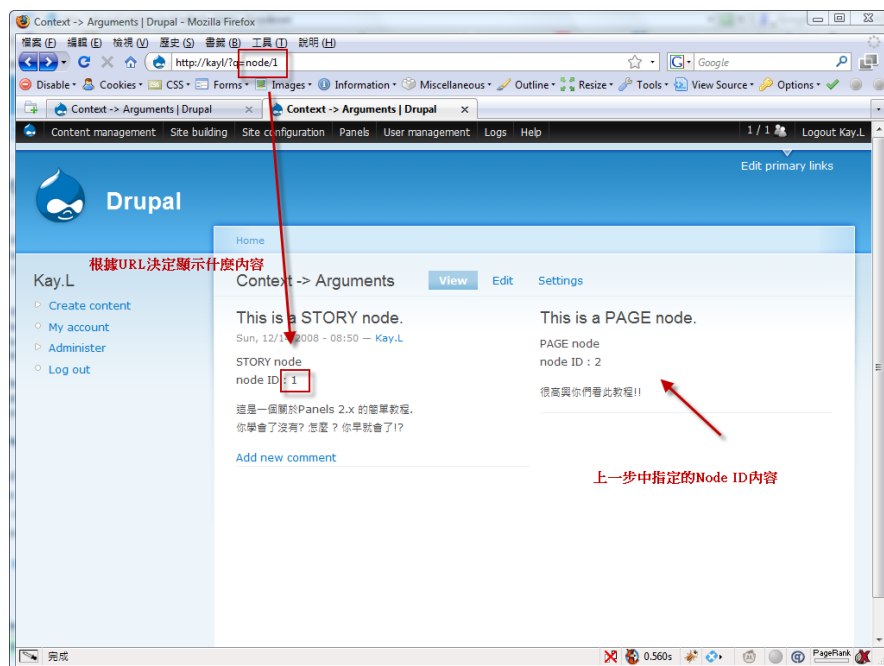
Context -> Arguments | Drupal - Mozilla Firefox

檔案(F) 編輯(E) 檢視(V) 歷史(S) 書籤(B) 工具(T) 說明(H)

http://kayl/?q=node/1

Google

Disable • Cookies • CSS • Forms • Images • Information • Miscellaneous • Outline • Resize • Tools • View Source • Options •

Context -> Arguments | Drupal

Context -> Arguments | Drupal

Content management | Site building | Site configuration | Panels | User management | Logs | Help

1 / 1 | Logout Kay.L

Edit primary links

Drupal

Home

根據URL決定顯示什麼內容

Kay.L

Create content

My account

Administer

Log out

Context -> Arguments

View Edit Settings

This is a STORY node.

Sun, 12/1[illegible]2008 - 08:50 — Kay.L

STORY node

node ID : 1

這是一個關於Panels 2.x 的簡單教程.

你學會了沒有? 怎麼 ? 你早就會了!?

Add new comment

This is a PAGE node.

PAGE node

node ID : 2

很高興你們看此教程!!

上一步中指定的Node ID內容

完成

0.560s

PageRank